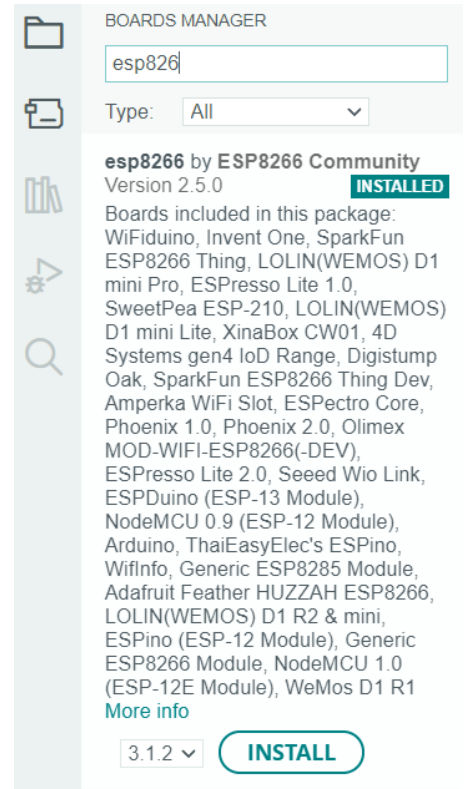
BOARDS MANAGER

esp826

Type: All

esp8266 by ESP8266 Community
Version 2.5.0 INSTALLED
Boards included in this package: WiFiduino, Invent One, SparkFun ESP8266 Thing, LOLIN(WEMOS) D1 mini Pro, ESPresso Lite 1.0, SweetPea ESP-210, LOLIN(WEMOS) D1 mini Lite, XinaBox CW01, 4D Systems gen4 IoD Range, Digistump Oak, SparkFun ESP8266 Thing Dev, Amperka WiFi Slot, ESPectro Core, Phoenix 1.0, Phoenix 2.0, Olimex MOD-WIFI-ESP8266(-DEV), ESPresso Lite 2.0, Seeed Wio Link, ESPDuino (ESP-13 Module), NodeMCU 0.9 (ESP-12 Module), Arduino, ThaiEasyElec's ESPino, WifInfo, Generic ESP8285 Module, Adafruit Feather HUZZAH ESP8266, LOLIN(WEMOS) D1 R2 & mini, ESPino (ESP-12 Module), Generic ESP8266 Module, NodeMCU 1.0 (ESP-12E Module), WeMos D1 R1
More info

3.1.2 INSTALL